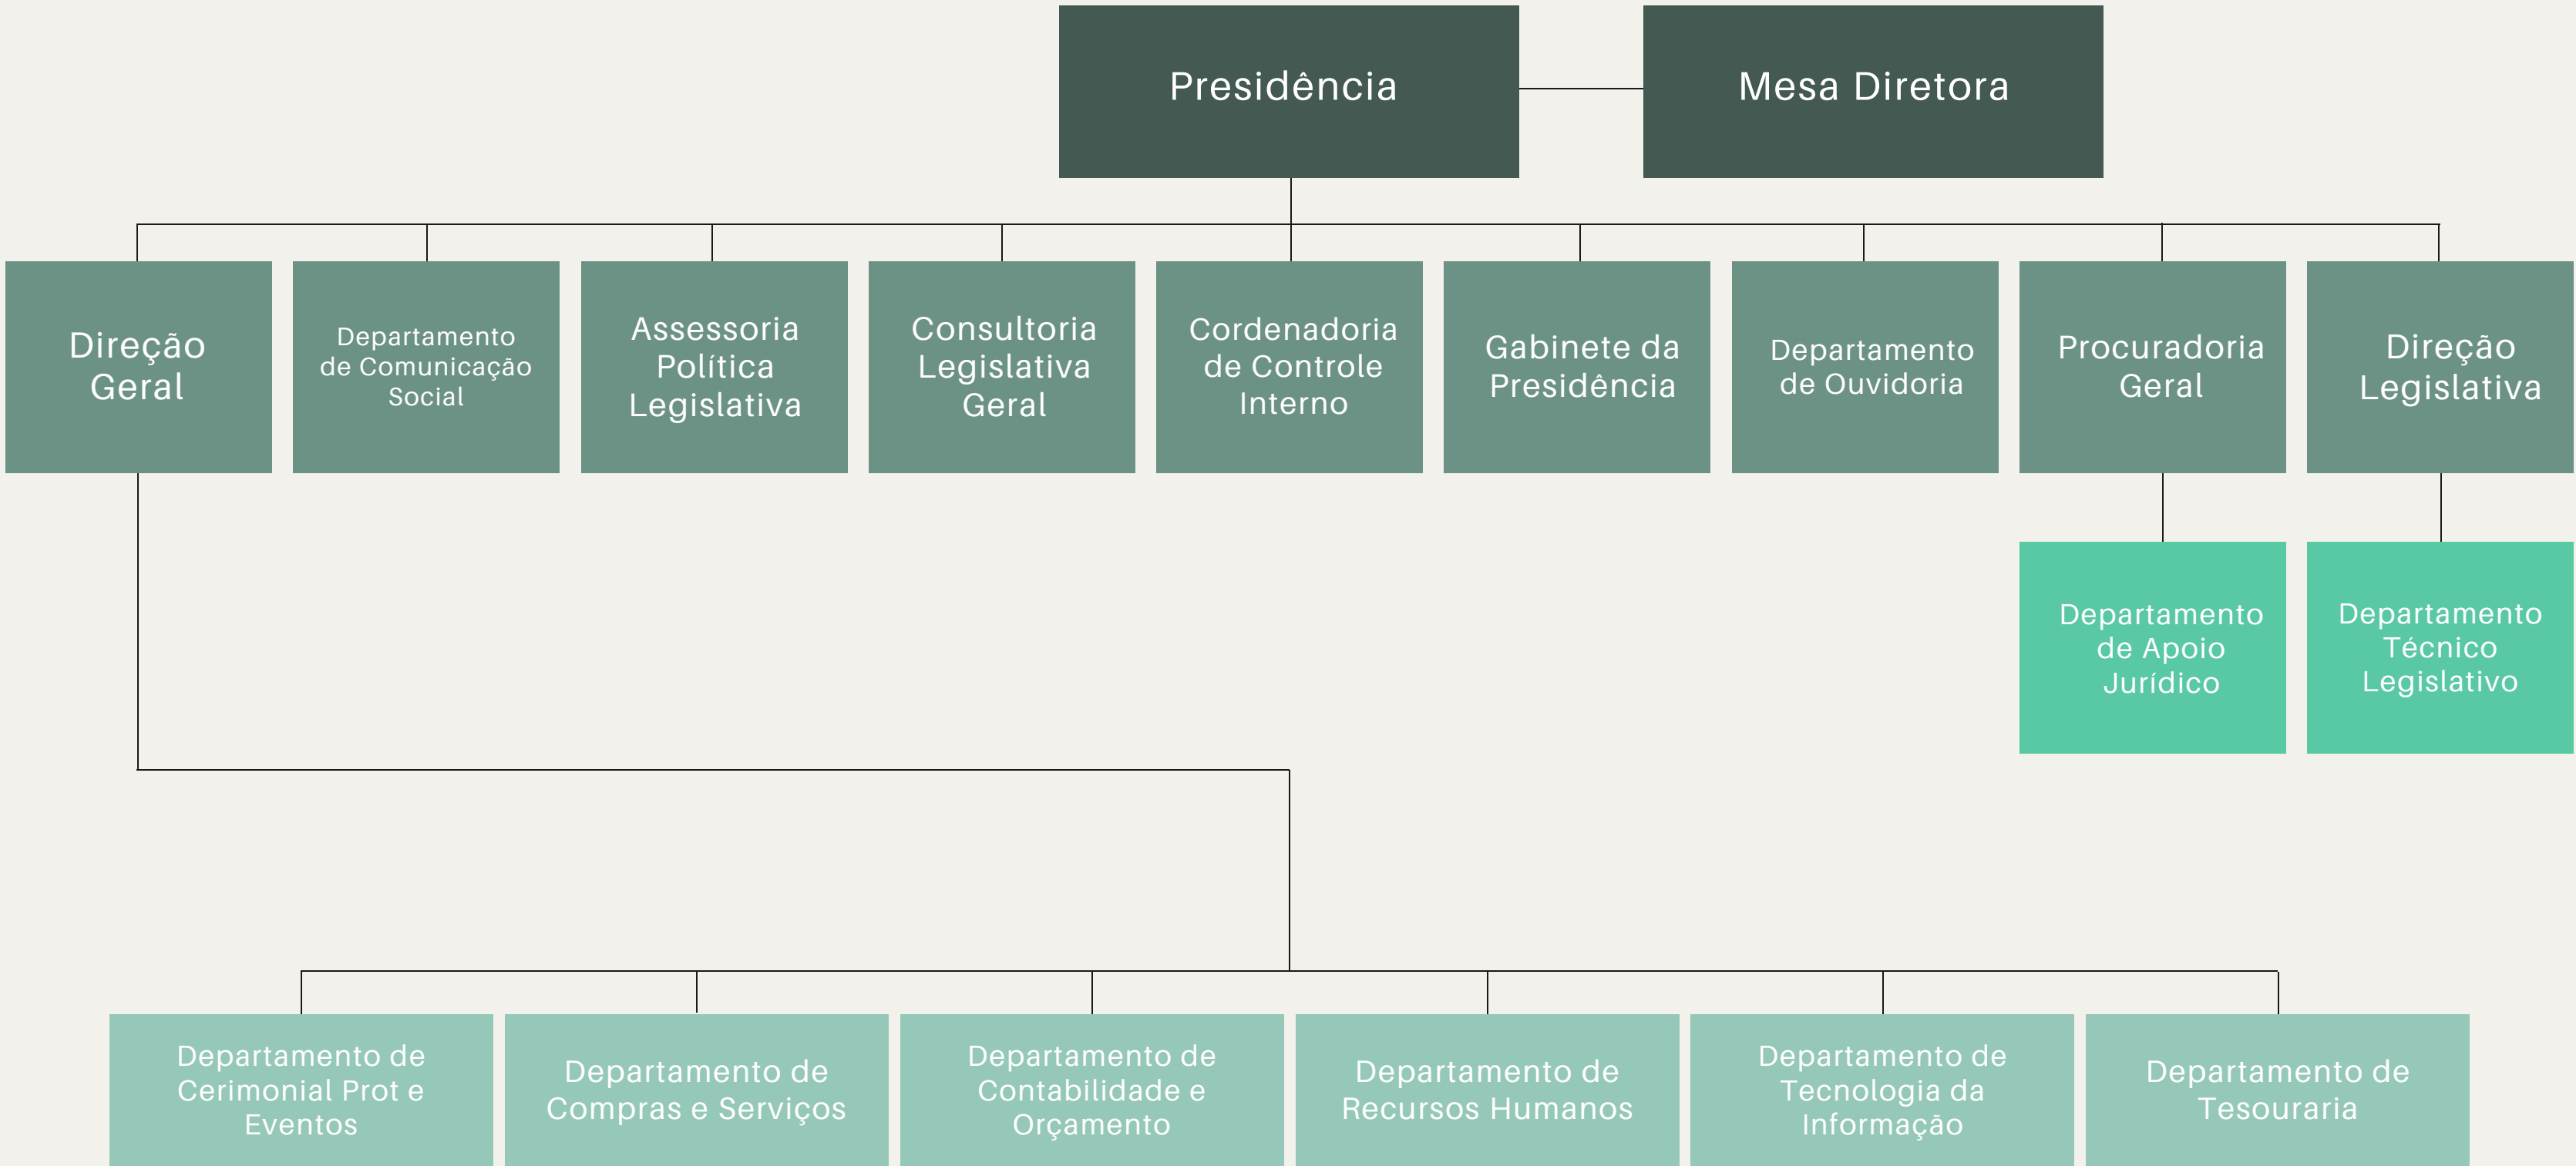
Presidência

Mesa Diretora

Direção Geral

Departamento de Comunicação Social

Assessoria Política Legislativa

Consultoria Legislativa Geral

Cordenadoria de Controle Interno

Gabinete da Presidência

Departamento de Ouvidoria

Procuradoria Geral

Direção Legislativa

Departamento de Apoio Jurídico

Departamento Técnico Legislativo

Departamento de Cerimonial Prot e Eventos

Departamento de Compras e Serviços

Departamento de Contabilidade e Orçamento

Departamento de Recursos Humanos

Departamento de Tecnologia da Informação

Departamento de Tesouraria